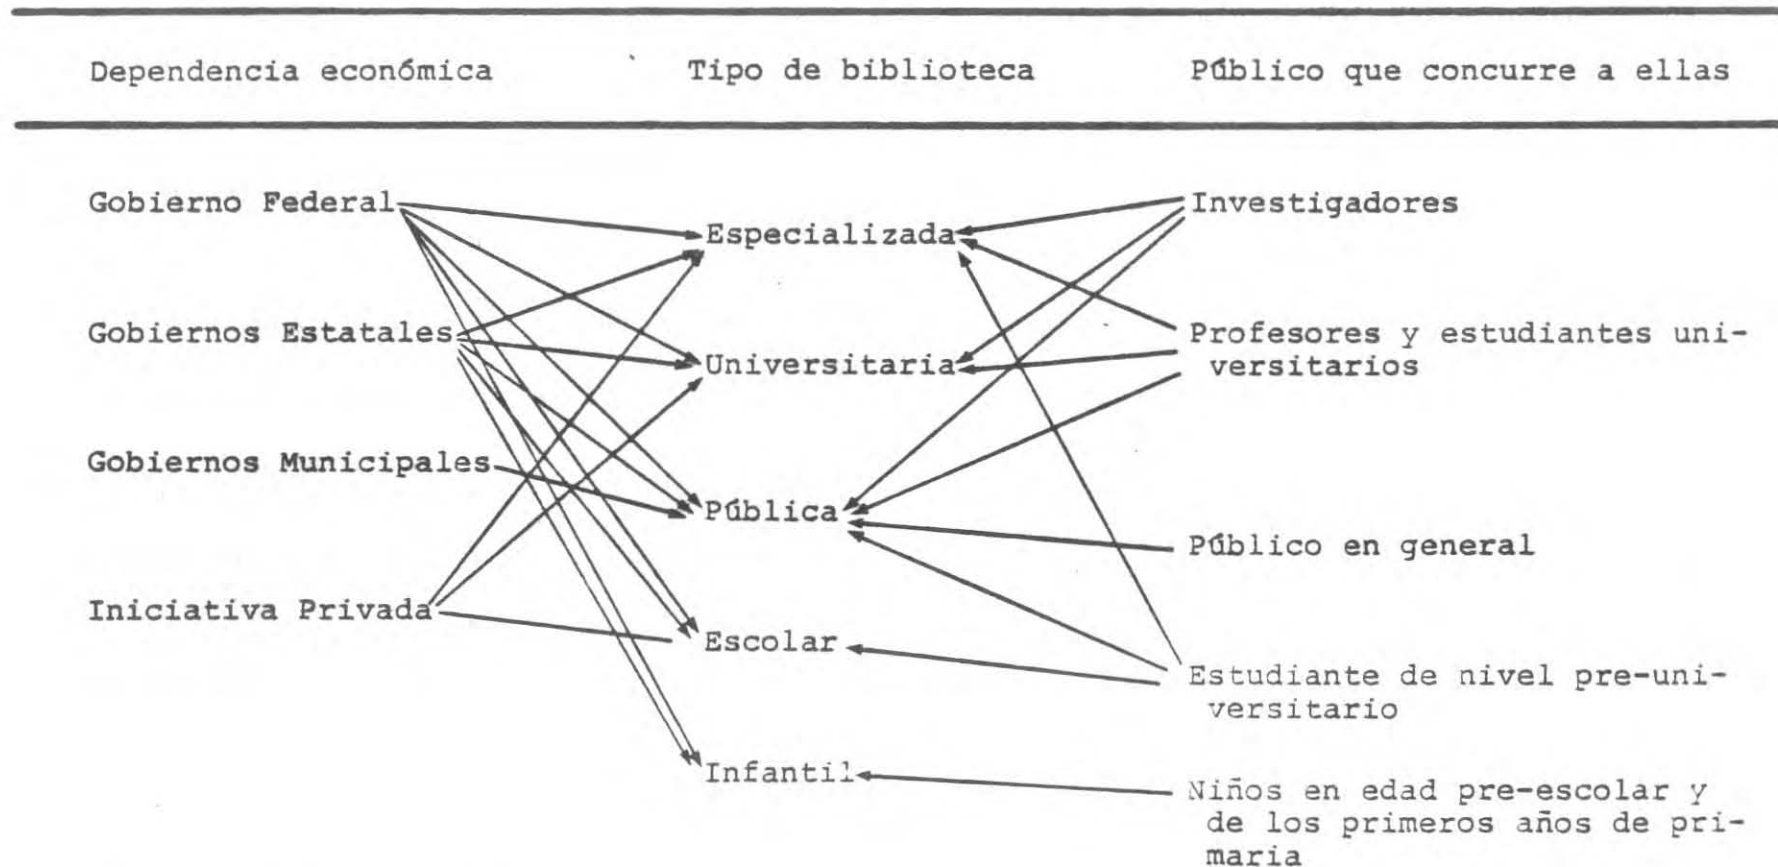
Dependencia econômica

Tipo de biblioteca

Público que concurre a ellas

Gobierno Federal

Gobiernos Estatales

Gobiernos Municipales

Iniciativa Privada

Especializada

Universitaria

Pública

Escolar

Infantil

Investigadores

Profesores y estudiantes universitarios

Público en general

Estudiante de nivel pre-universitario

Niños en edad pre-escolar y de los primeros años de primaria